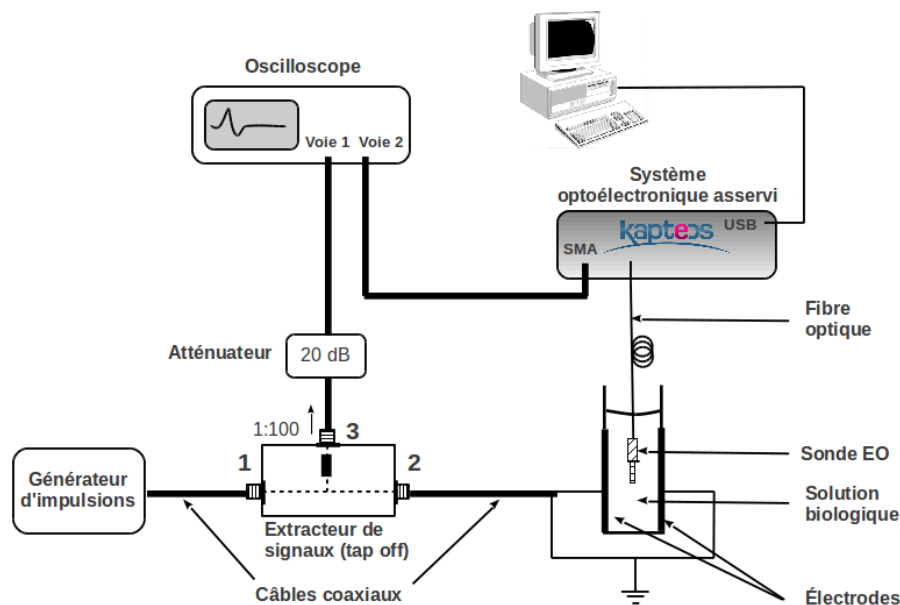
Oscilloscope

Voie 1 Voie 2

Système optoélectronique asservi

kapteos

SMA

USB

Fibre optique

Atténuateur

20 dB

1:100

3

1

2

Générateur d'impulsions

Sonde EO

Solution biologique

Extracteur de signaux (tap off)

Câbles coaxiaux

Électrodes